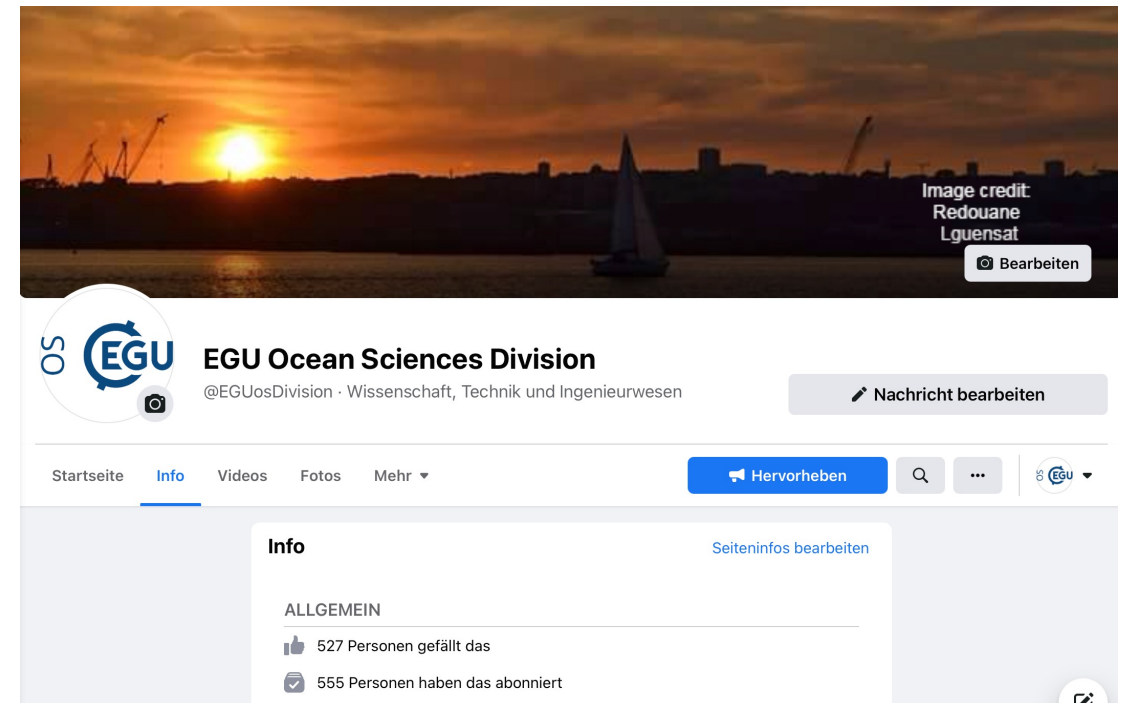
Image credit:
Redouane
Lguensat

Bearbeiten

OS EGU

EGU Ocean Sciences Division
@EGUosDivision · Wissenschaft, Technik und Ingenieurwesen

Nachricht bearbeiten

Startseite Info Videos Fotos Mehr

Hervorheben

OS EGU

Info
Seiteninfos bearbeiten

ALLGEMEIN
527 Personen gefällt das
555 Personen haben das abonniert